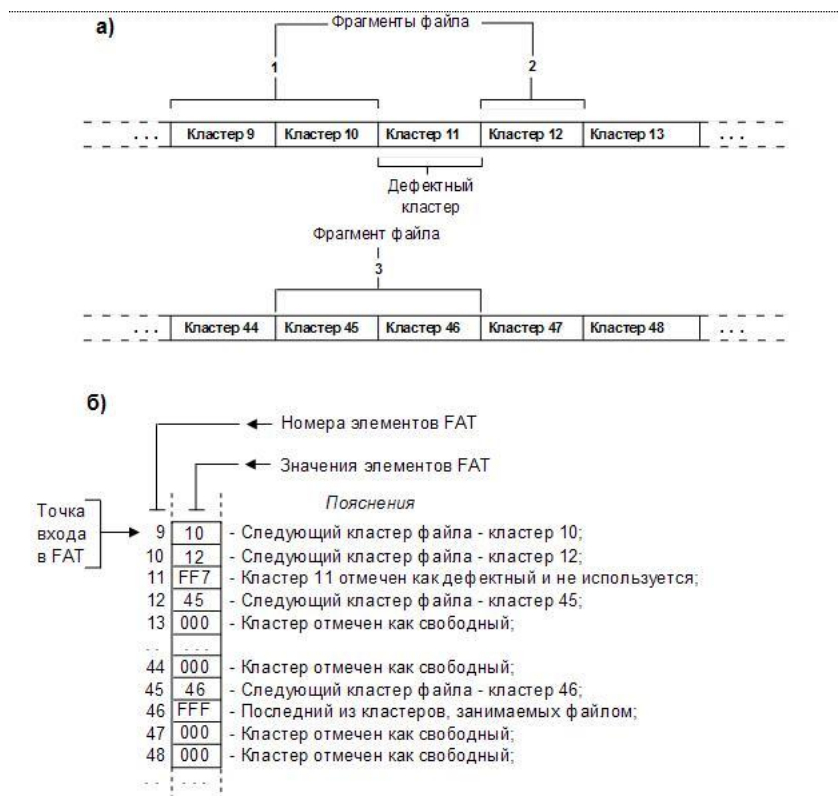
а)

Фрагменты файла

1

2

... | Кластер 9 | Кластер 10 | Кластер 11 | Кластер 12 | Кластер 13 | ...

Дефектный кластер

Фрагмент файла

3

... | Кластер 44 | Кластер 45 | Кластер 46 | Кластер 47 | Кластер 48 | ...

б)

Номера элементов FAT

Значения элементов FAT

Пояснения

Точка входа в FAT

9 | 10 | - Следующий кластер файла - кластер 10;
10 | 12 | - Следующий кластер файла - кластер 12;
11 | FF7 | - Кластер 11 отмечен как дефектный и не используется;
12 | 45 | - Следующий кластер файла - кластер 45;
13 | 000 | - Кластер отмечен как свободный;
.. | ...
44 | 000 | - Кластер отмечен как свободный;
45 | 46 | - Следующий кластер файла - кластер 46;
46 | FFF | - Последний из кластеров, занимаемых файлом;
47 | 000 | - Кластер отмечен как свободный;
48 | 000 | - Кластер отмечен как свободный;
.. | ...